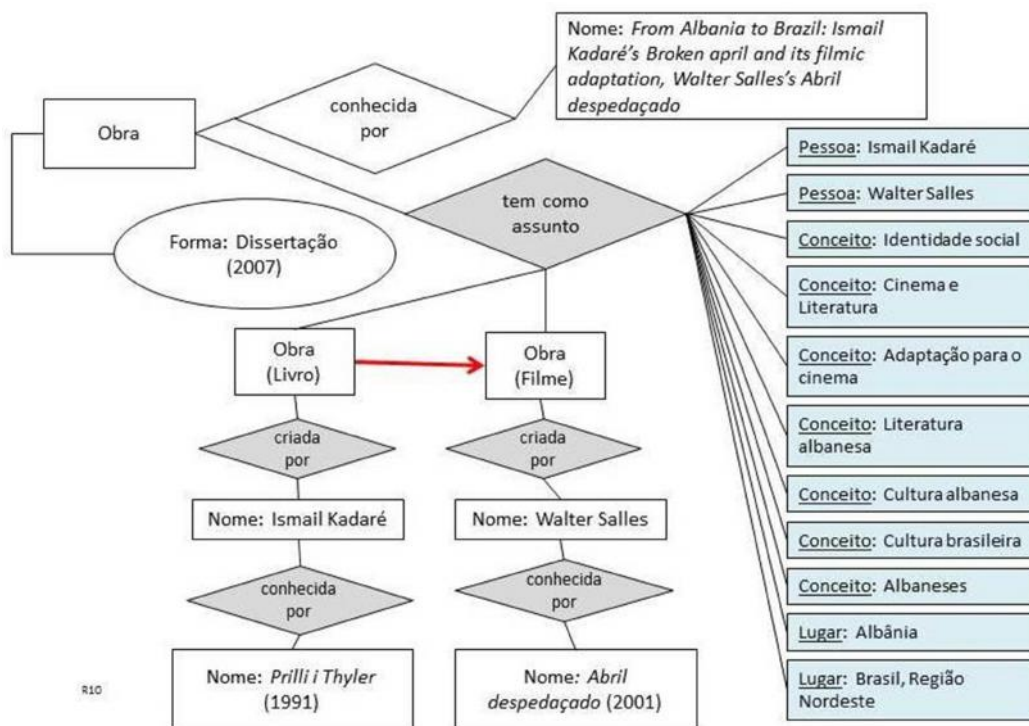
Nome: *From Albania to Brazil: Ismail Kadaré's Broken april and its filmic adaptation, Walter Salles's Abril despedaçado*

Obra

conhecida por

tem como assunto

Forma: Dissertação (2007)

Pessoa: Ismail Kadaré

Pessoa: Walter Salles

Conceito: Identidade social

Conceito: Cinema e Literatura

Conceito: Adaptação para o cinema

Conceito: Literatura albanesa

Conceito: Cultura albanesa

Conceito: Cultura brasileira

Conceito: Albaneses

Lugar: Albânia

Lugar: Brasil, Região Nordeste

Obra (Livro)

Obra (Filme)

criada por

criada por

Nome: Ismail Kadaré

Nome: Walter Salles

conhecida por

conhecida por

Nome: *Prilli i Thyler* (1991)

Nome: *Abril despedaçado* (2001)

R10